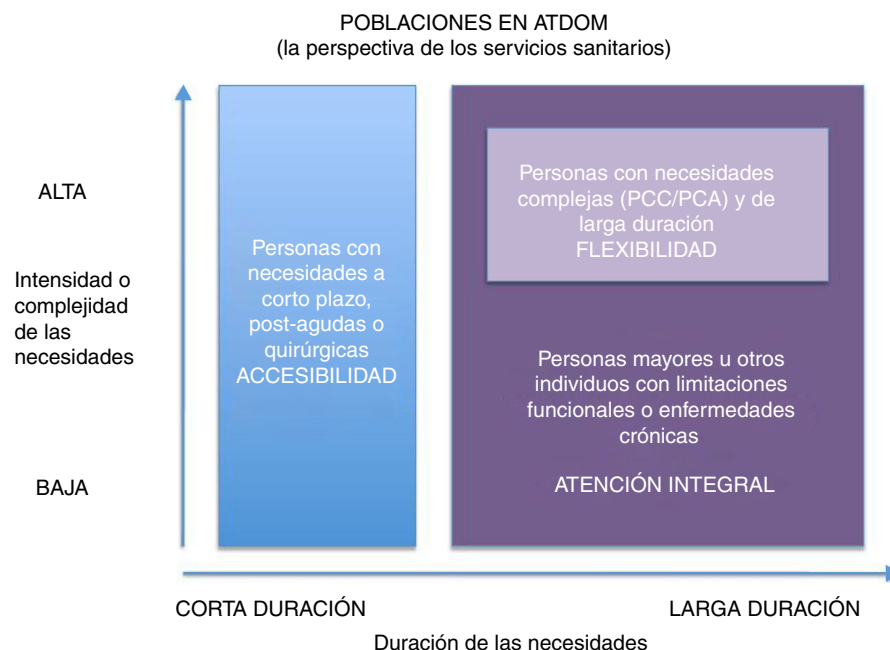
POBLACIONES EN ATDOM
(la perspectiva de los servicios sanitarios)

ALTA

Intensidad o complejidad de las necesidades

BAJA

Personas con necesidades a corto plazo, post-agudas o quirúrgicas
ACCESIBILIDAD

Personas con necesidades complejas (PCC/PCA) y de larga duración
FLEXIBILIDAD

Personas mayores u otros individuos con limitaciones funcionales o enfermedades crónicas

ATENCIÓN INTEGRAL

CORTA DURACIÓN

LARGA DURACIÓN

Duración de las necesidades